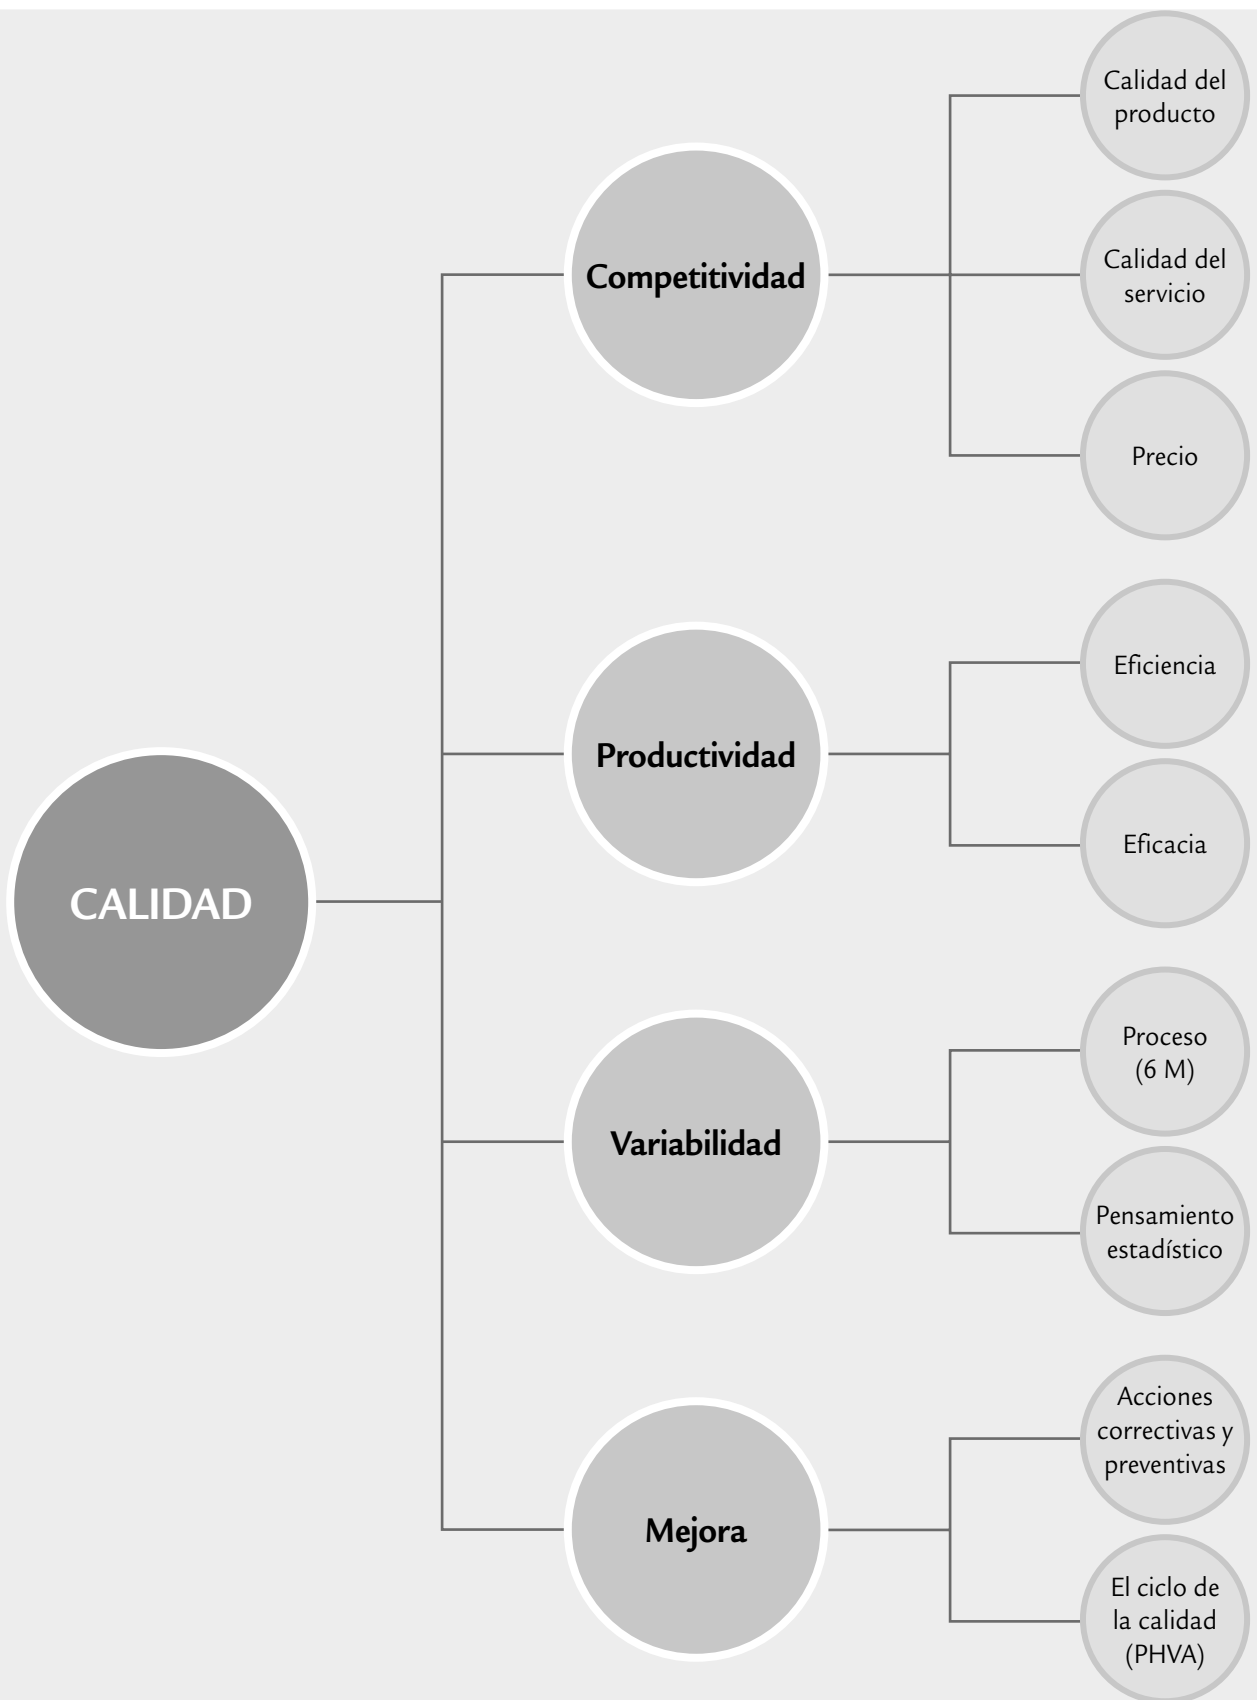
CALIDAD

Competitividad

Calidad del producto

Calidad del servicio

Precio

Productividad

Eficiencia

Eficacia

Variabilidad

Proceso (6 M)

Pensamiento estadístico

Mejora

Acciones correctivas y preventivas

El ciclo de la calidad (PHVA)